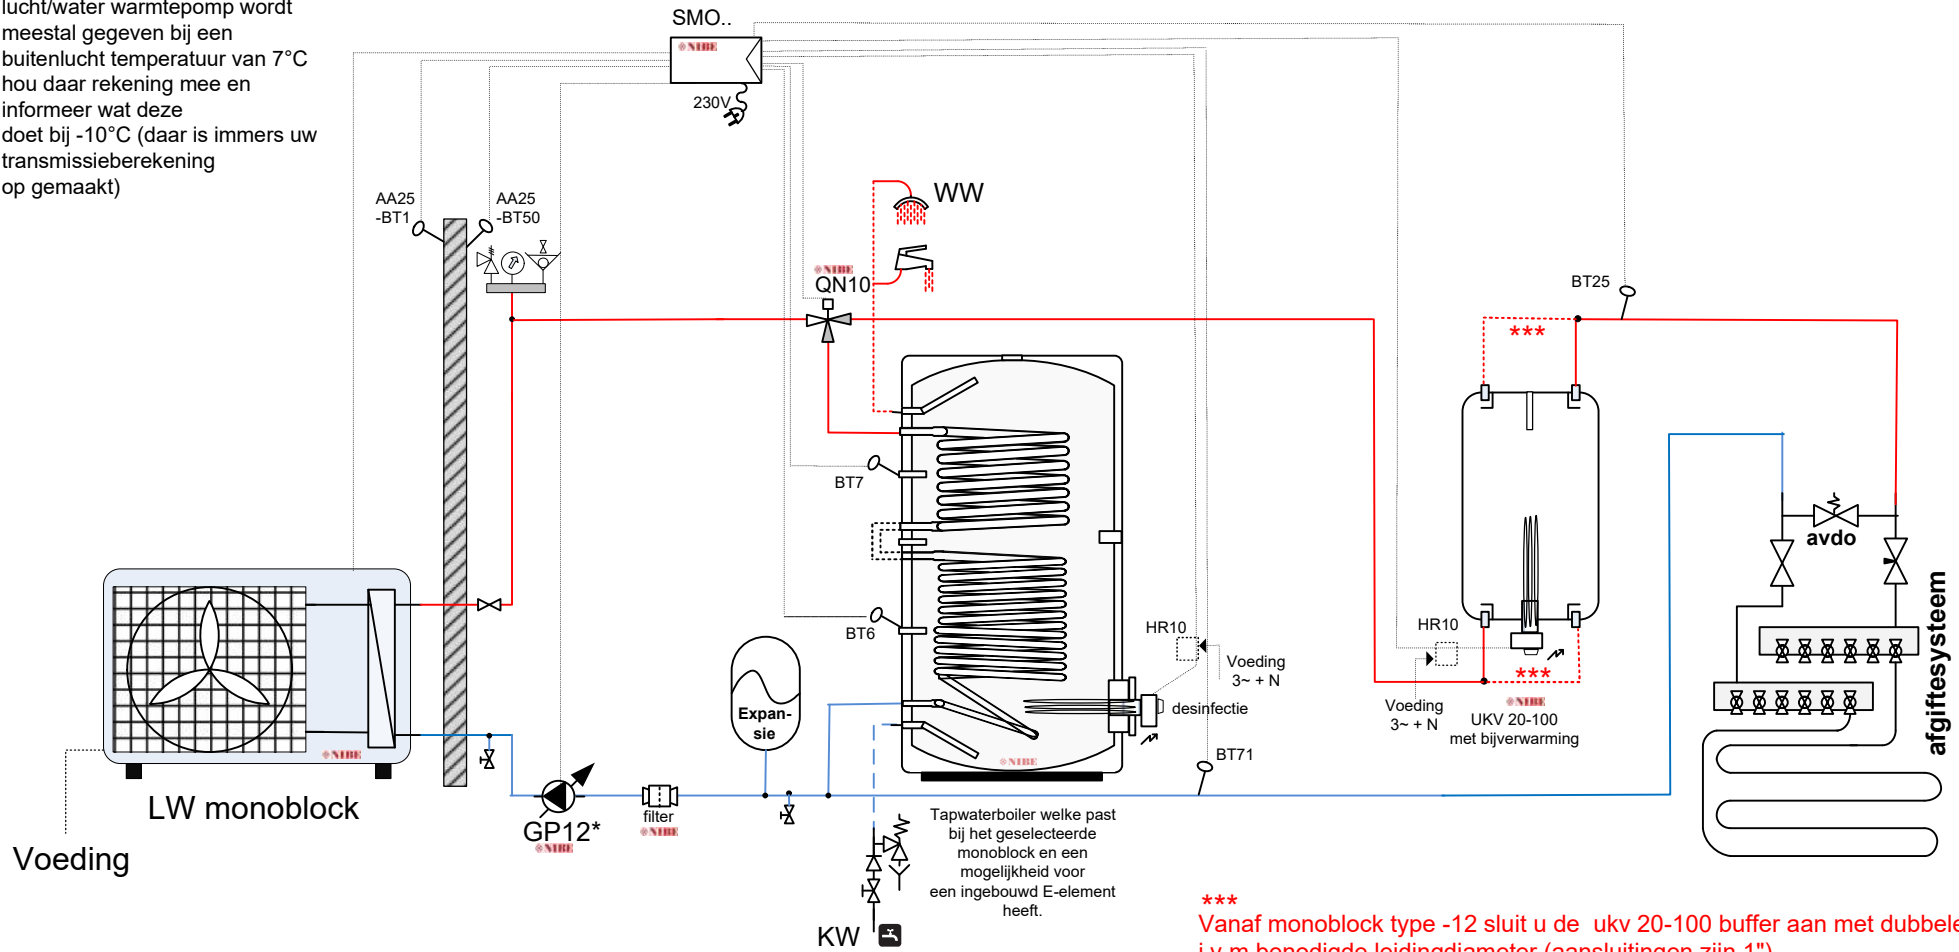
lucht/water warmtepomp wordt meestal gegeven bij een buitenlucht temperatuur van 7°C hou daar rekening mee en informeer wat deze doet bij -10°C (daar is immers uw transmissieberekening op gemaakt)

SMO..
NIBE
230V

AA25 -BT1
AA25 -BT50

WW
NIBE
QN10

BT25
***

BT7
BT6
HR10
Voeding 3~ + N
desinfectie
BT71
HR10
Voeding 3~ + N
***
NIBE
UKV 20-100 met bijverwarming
avdo
afgiftesysteem

NIBE
LW monoblock
Voeding
GP12*
NIBE
filter
NIBE
Expan-sie
NIBE

Tapwaterboiler welke past bij het geselecteerde monoblock en een mogelijkheid voor een ingebouwd E-element heeft.

KW

***
Vanaf monoblock type -12 sluit u de ukv 20-100 buffer aan met dubbele
i.v.m benodigde leidingdiameter (aansluitingen zijn 1")